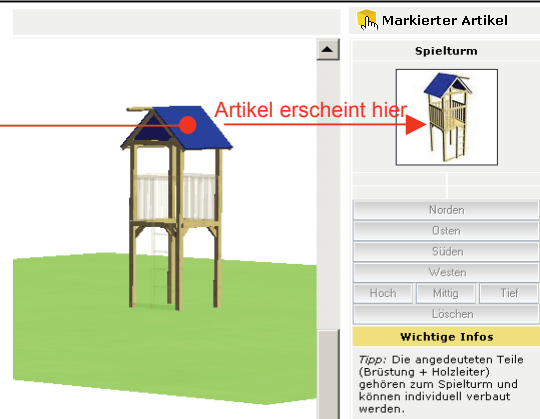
Markierter Artikel

Artikel erscheint hier

Spielturm

Norden

Osten

Süden

Westen

Hoch

Mittig

Tief

Löschen

Wichtige Infos

*Tipp:* Die angedeuteten Teile (Brüstung + Holzleiter) gehören zum Spielturm und können individuell verbaut werden.